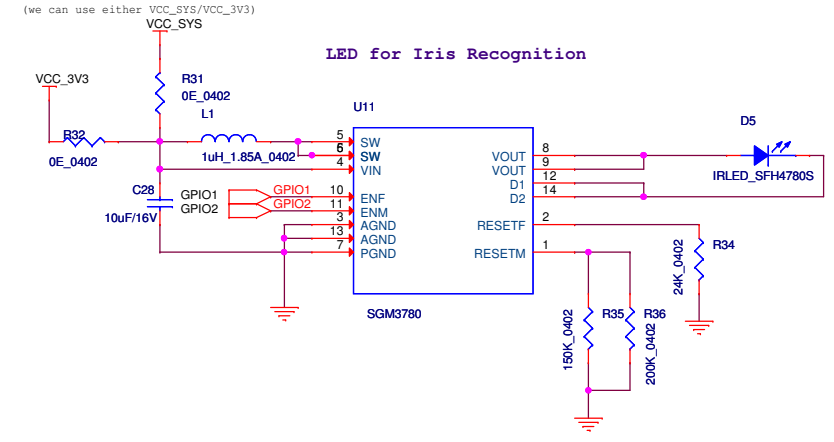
(we can use either VCC_SYS/VCC_3V3)
VCC_SYS

LED for Iris Recognition

VCC_3V3
R31
0E_0402
U11
L1
R32
0E_0402
5 SW
6 SW
1uH_1.85A_0402
4 VIN
C28
10uF/16V
GPIO1
GPIO2
GPIO1
GPIO2
10 ENF
11 ENM
3 AGND
13 AGND
7 PGND
8 VOUT
9 VOUT
12 D1
14 D2
2 RESETF
1 RESETM
D5
IRLED_SFH4780S
24K_0402
R34
SGM3780
150K_0402
R35
R36
200K_0402